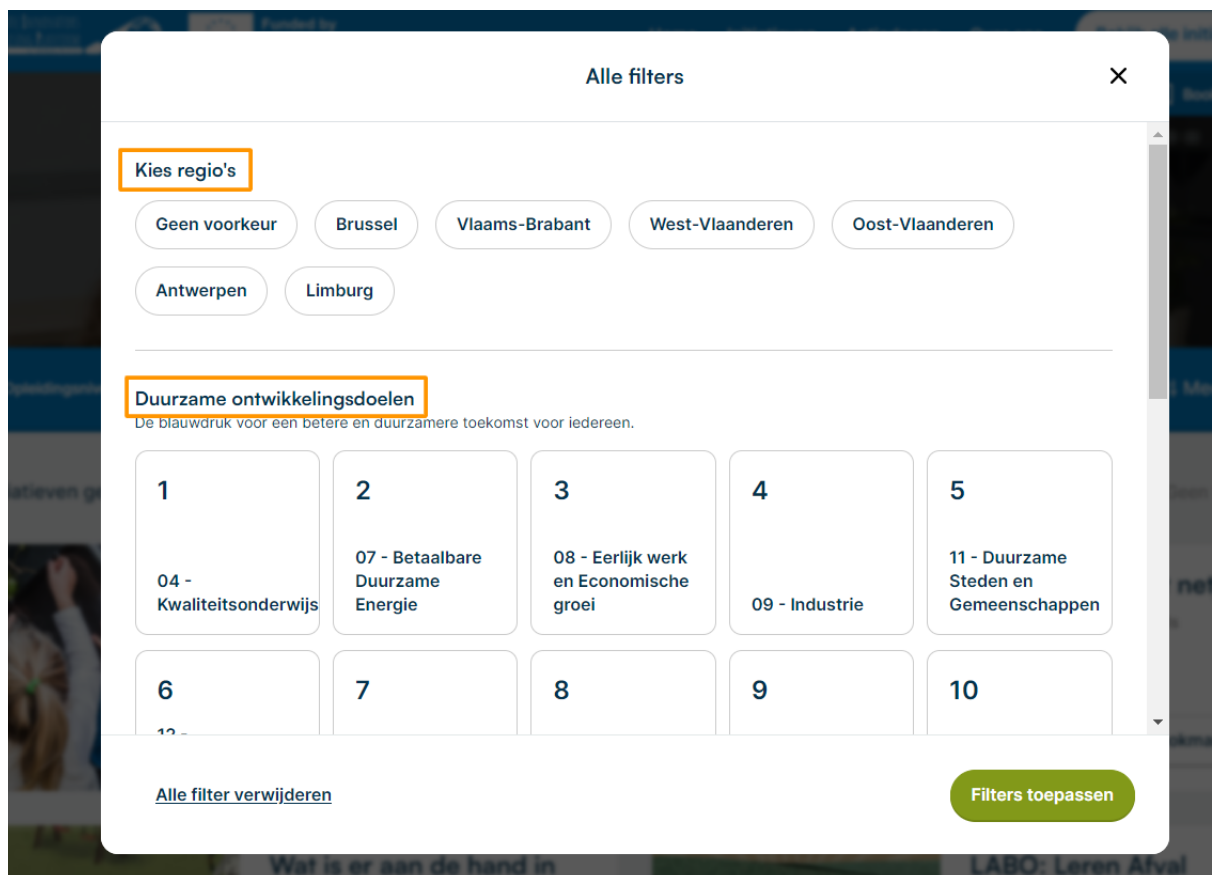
Funded by

Alle filters

×

Kies regio's

Geen voorkeur
Brussel
Vlaams-Brabant
West-Vlaanderen
Oost-Vlaanderen
Antwerpen
Limburg

Duurzame ontwikkelingsdoelen

De blauwdruk voor een betere en duurzamere toekomst voor iedereen.

1
04 - Kwaliteitsonderwijs

2
07 - Betaalbare Duurzame Energie

3
08 - Eerlijk werk en Economische groei

4
09 - Industrie

5
11 - Duurzame Steden en Gemeenschappen

6
12 -

7

8

9

10

Alle filter verwijderen

Filters toepassen

Wat is er aan de hand in

LABO: Leren Afval